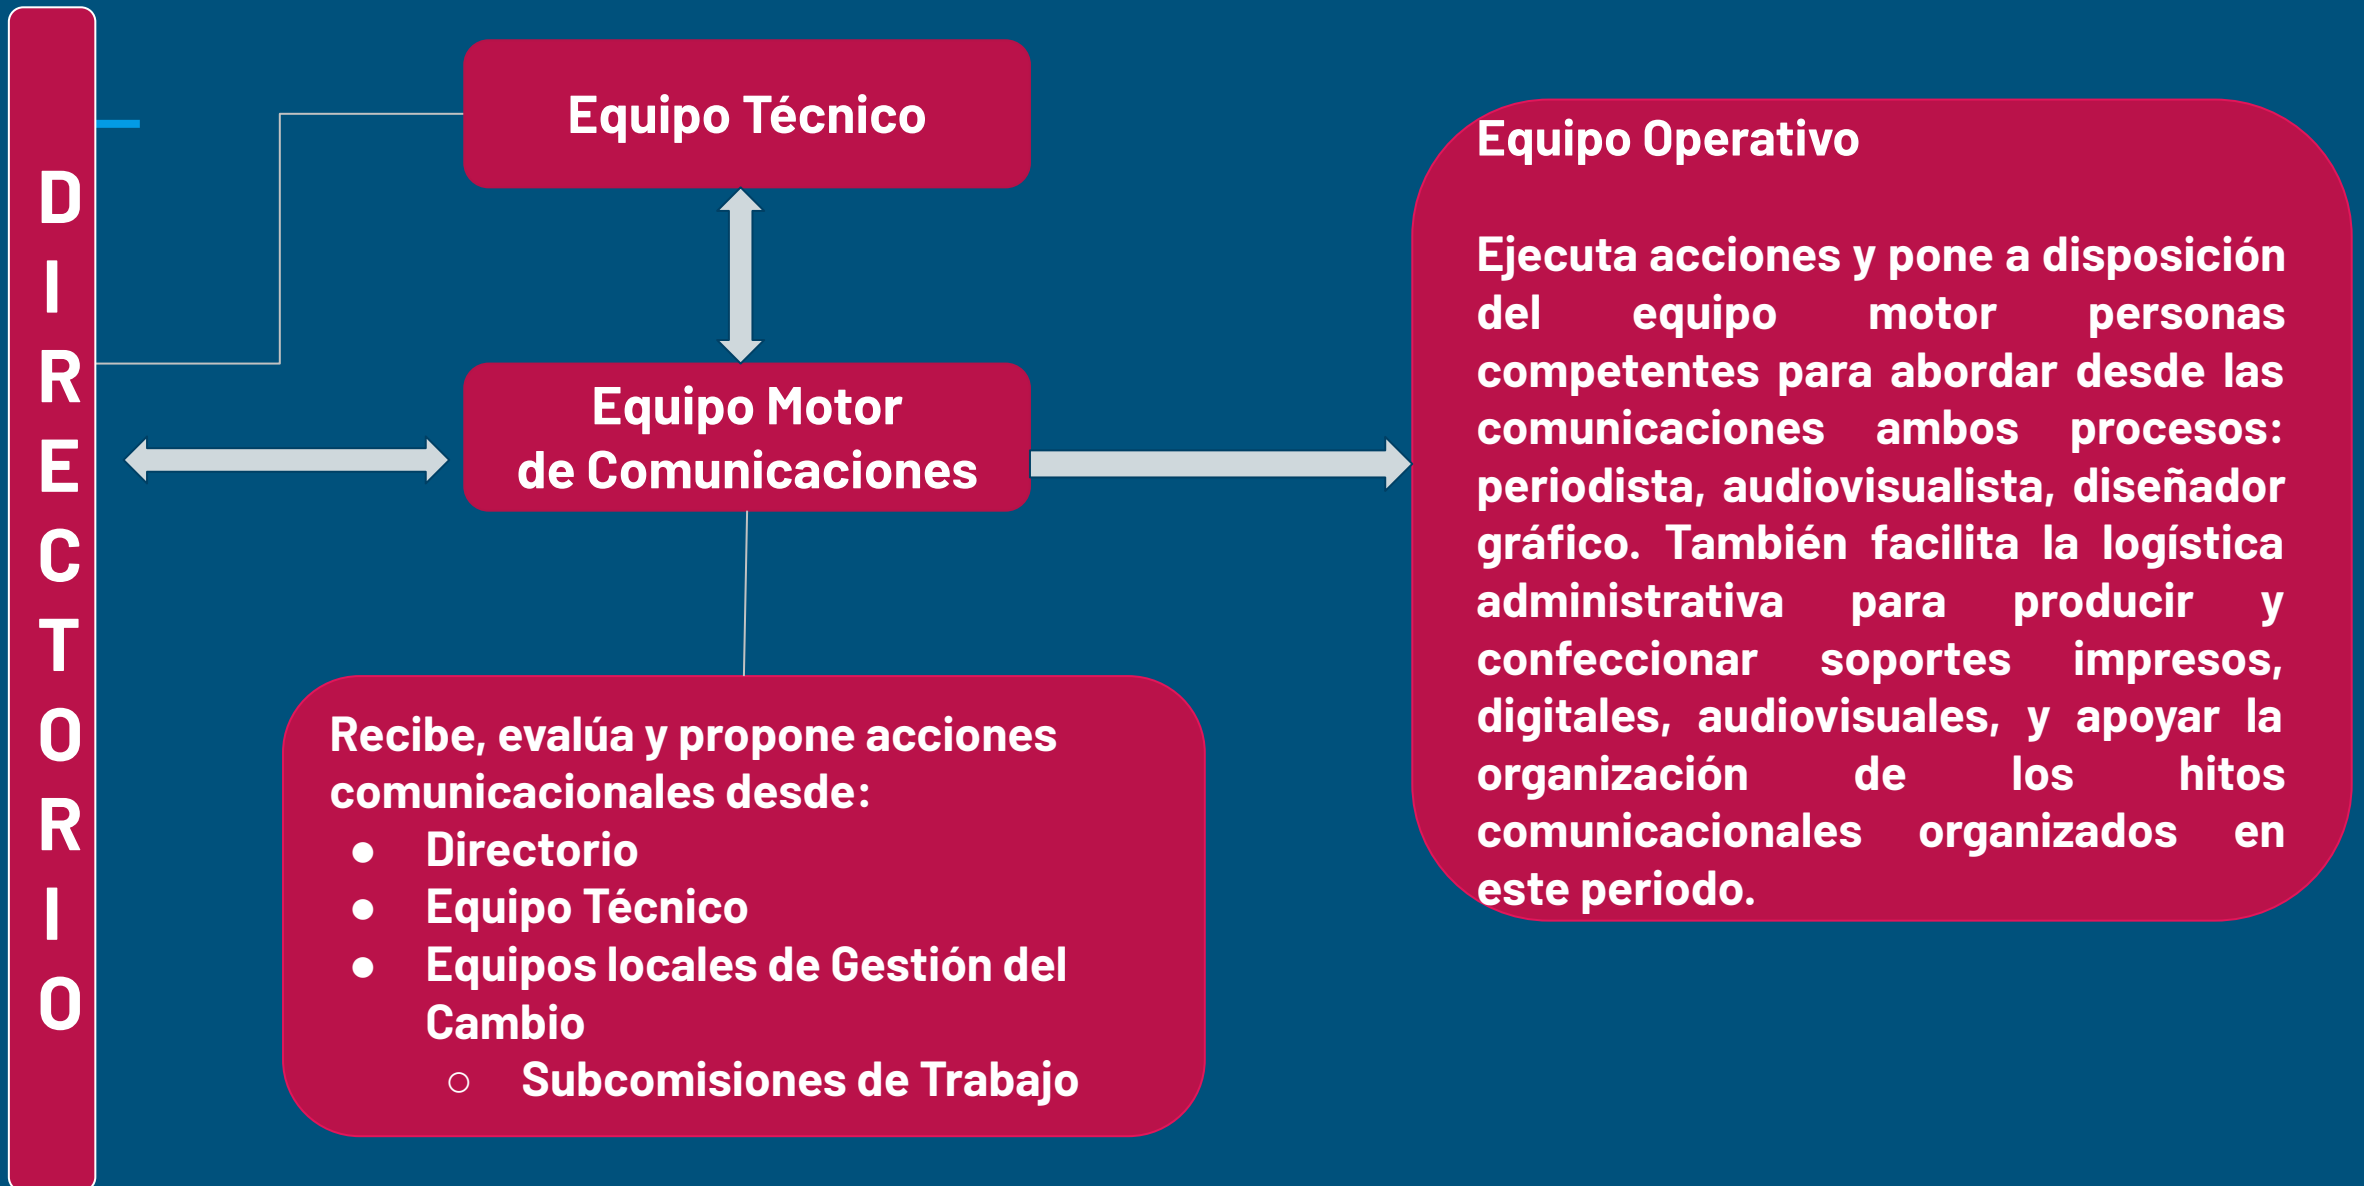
D
I
R
E
C
T
O
R
I
O

Equipo Técnico

Equipo Motor
de Comunicaciones

Equipo Operativo

Ejecuta acciones y pone a disposición del equipo motor personas competentes para abordar desde las comunicaciones ambos procesos: periodista, audiovisualista, diseñador gráfico. También facilita la logística administrativa para producir y confeccionar soportes impresos, digitales, audiovisuales, y apoyar la organización de los hitos comunicacionales organizados en este periodo.

Recibe, evalúa y propone acciones comunicacionales desde:
- Directorio
- Equipo Técnico
- Equipos locales de Gestión del Cambio
  - Subcomisiones de Trabajo